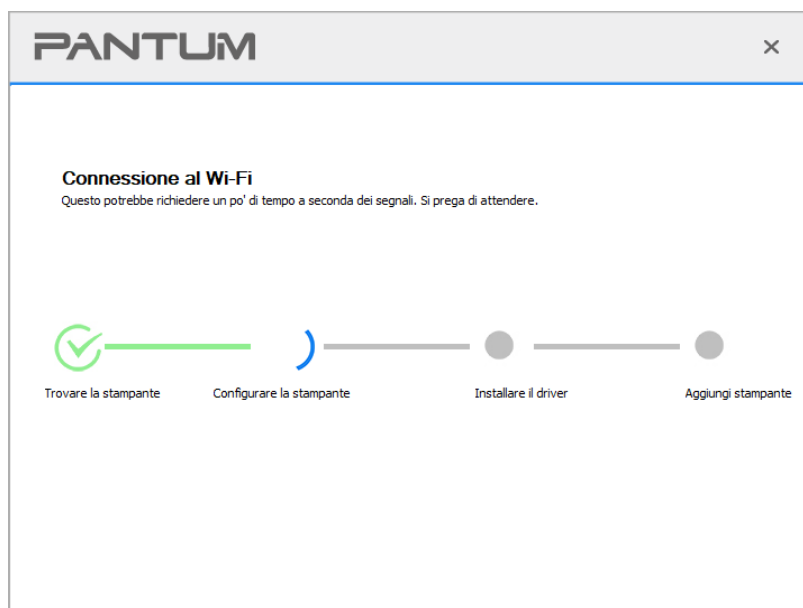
PANTUM

×

Connessione al Wi-Fi

Questo potrebbe richiedere un po' di tempo a seconda dei segnali. Si prega di attendere.

Trovare la stampante

Configurare la stampante

Installare il driver

Aggiungi stampante